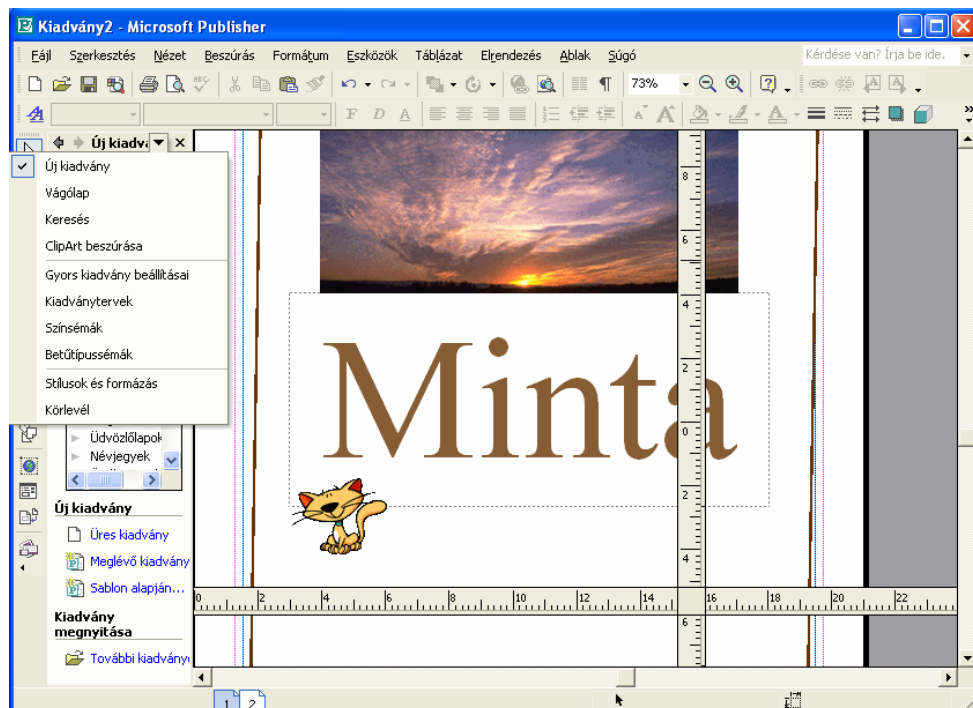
Kiadvány2 - Microsoft Publisher

Fájl Szerkesztés Nézet Beszúrás Formátum Eszközök Táblázat Elrendezés Ablak Súgó

Kérdése van? Írja be ide.

73%

Új kiadvá

Új kiadvány
Vágólap
Keresés
ClipArt beszúrása
Gyors kiadvány beállításai
Kiadványtervek
Színsémák
Betűtípussémák
Stílusok és formázás
Körlevél

Üdvözlőlapok
Névjegyek

Új kiadvány
Üres kiadvány
Meglévő kiadvány
Sablon alapján...

Kiadvány megnyitása
További kiadvány

Minta

8 6 4 2 0 2 4 6

0 2 4 6 8 10 12 14 16 18 20 22

1 2